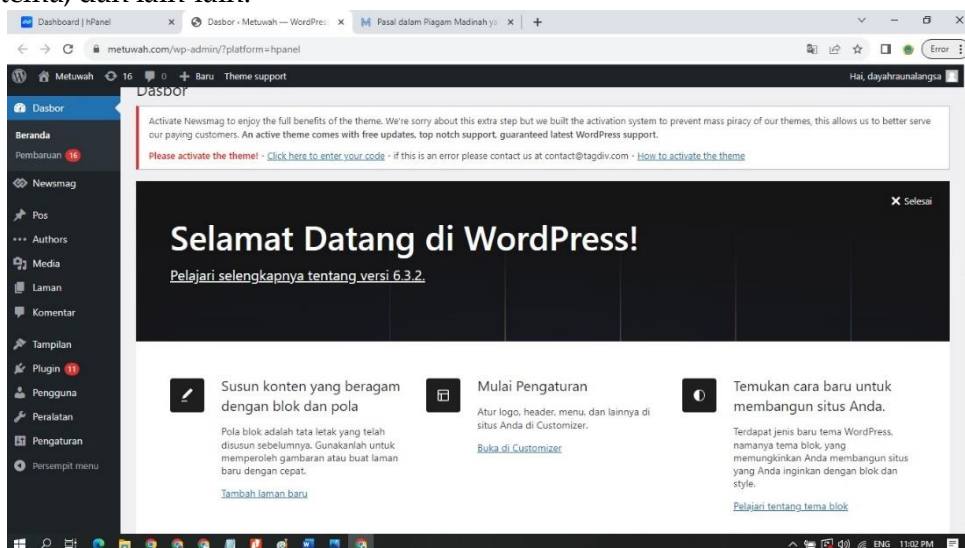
tenta) dan lain lain.

Dashboard | hPanel
Dasbor ‹ Metuwah — WordPress
Pasal dalam Piagam Madinah ya
metuwah.com/wp-admin/?platform=hpanel
Error

Metuwah 16 0 + Baru Theme support
Hai, dayahraunalangsa

Dasbor
Beranda
Pembaruan 16
Newsmag
Pos
Authors
Media
Laman
Komentar
Tampilan
Plugin 11
Pengguna
Peralatan
Pengaturan
Persempit menu

Dasbor

Activate Newsmag to enjoy the full benefits of the theme. We're sorry about this extra step but we built the activation system to prevent mass piracy of our themes, this allows us to better serve our paying customers. An active theme comes with free updates, top notch support, guaranteed latest WordPress support.

Please activate the theme! - Click here to enter your code - if this is an error please contact us at contact@tagdiv.com - How to activate the theme

X Selesai

Selamat Datang di WordPress!

Pelajari selengkapnya tentang versi 6.3.2.

Susun konten yang beragam dengan blok dan pola

Pola blok adalah tata letak yang telah disusun sebelumnya. Gunakanlah untuk memperoleh gambaran atau buat laman baru dengan cepat.

Tambah laman baru

Mulai Pengaturan

Atur logo, header, menu, dan lainnya di situs Anda di Customizer.

Buka di Customizer

Temukan cara baru untuk membangun situs Anda.

Terdapat jenis baru tema WordPress, namanya tema blok, yang memungkinkan Anda membangun situs yang Anda inginkan dengan blok dan style.

Pelajari tentang tema blok

ENG 11:02 PM